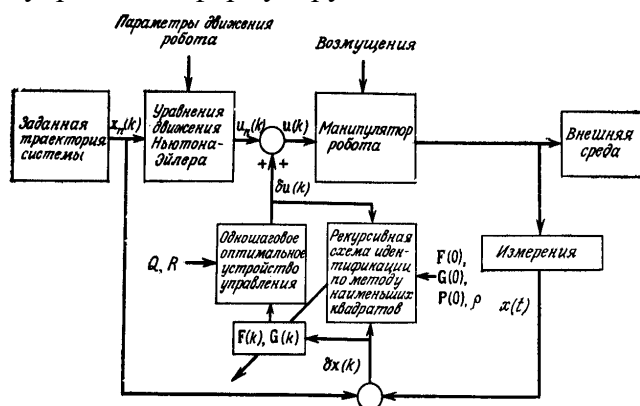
Параметры движения робота

Возмущения

Заданная траектория системы

$x_n(k)$

Уравнения движения Ньютона-Эйлера

$u_n(k)$

$u(k)$

Манипулятор робота

Внешняя среда

+ +

$\delta u(k)$

Q, R

Одношаговое оптимальное устройство управления

Рекурсивная схема идентификации по методу наименьших квадратов

F(0), G(0), P(0), $\rho$

Измерения

$x(t)$

F(k), G(k)

$\delta x(k)$